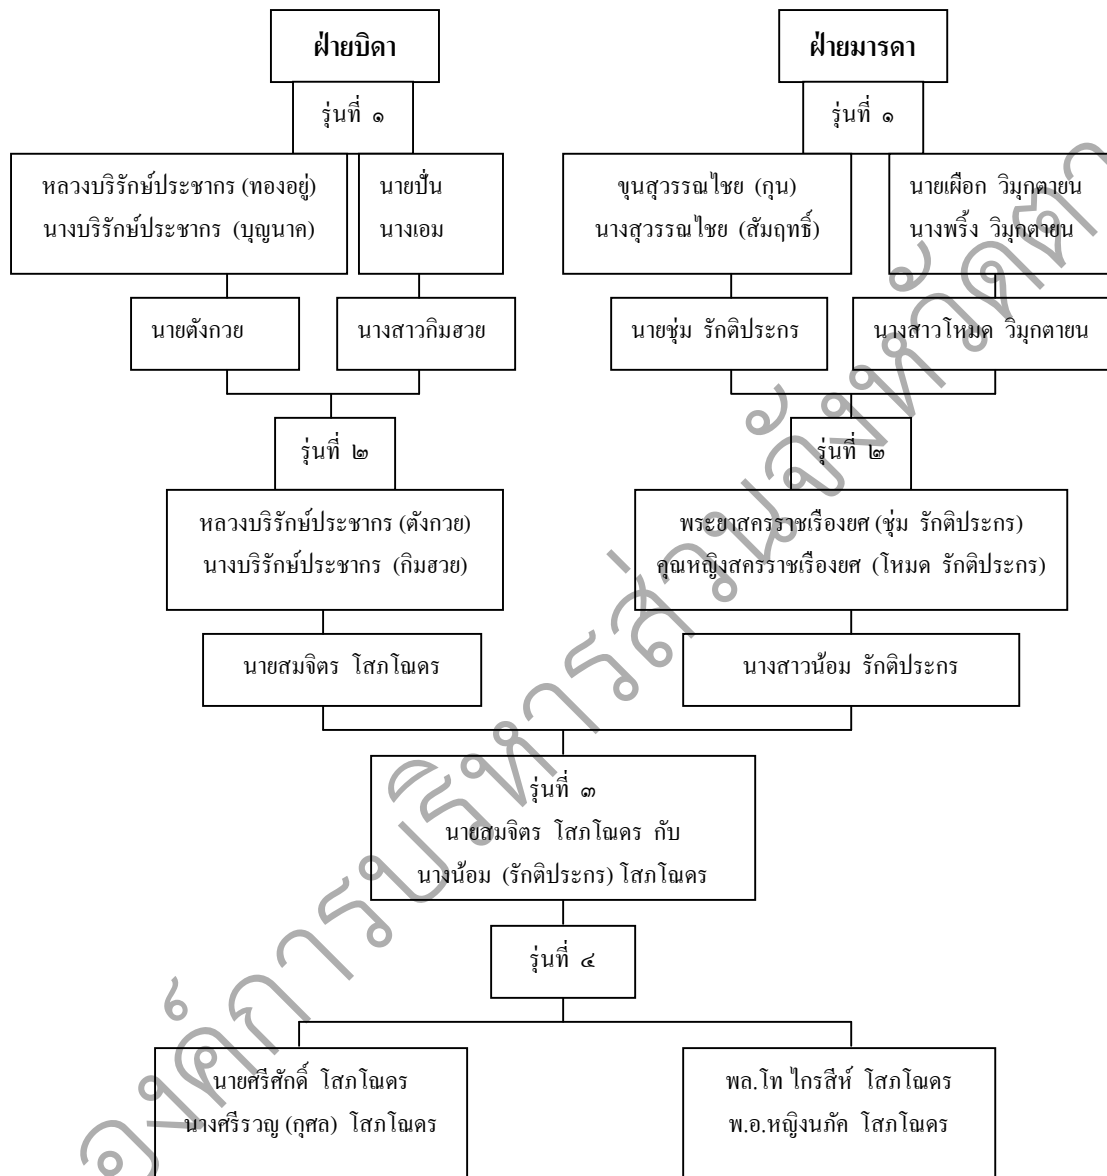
ฝ่ายบิดา

รุ่นที่ ๑

หลวงบริรักษ์ประชากร (ทองอยู่)
นางบริรักษ์ประชากร (บุญนาค)

นายปั่น
นางเอม

นายตังกวย

นางสาวกิมฮวย

รุ่นที่ ๒

หลวงบริรักษ์ประชากร (ตังกวย)
นางบริรักษ์ประชากร (กิมฮวย)

นายสมจิตร โสภโณดร

ฝ่ายมารดา

รุ่นที่ ๑

ขุนสุวรรณไชย (กุน)
นางสุวรรณไชย (สัมฤทธิ์)

นายเผือก วิมุกตายน
นางพริ้ง วิมุกตายน

นายชุ่ม รักติประกร

นางสาวโหมด วิมุกตายน

รุ่นที่ ๒

พระยาสครราชเรืองยศ (ชุ่ม รักติประกร)
คุณหญิงสครราชเรืองยศ (โหมด รักติประกร)

นางสาวน้อม รักติประกร

รุ่นที่ ๓
นายสมจิตร โสภโณดร กับ
นางน้อม (รักติประกร) โสภโณดร

รุ่นที่ ๔

นายศรีศักดิ์ โสภโณดร
นางศรีรวญ (กุศล) โสภโณดร

พล.โท ไกรสีห์ โสภโณดร
พ.อ.หญิงนภัค โสภโณดร

องค์การบริหารส่วนจังหวัด